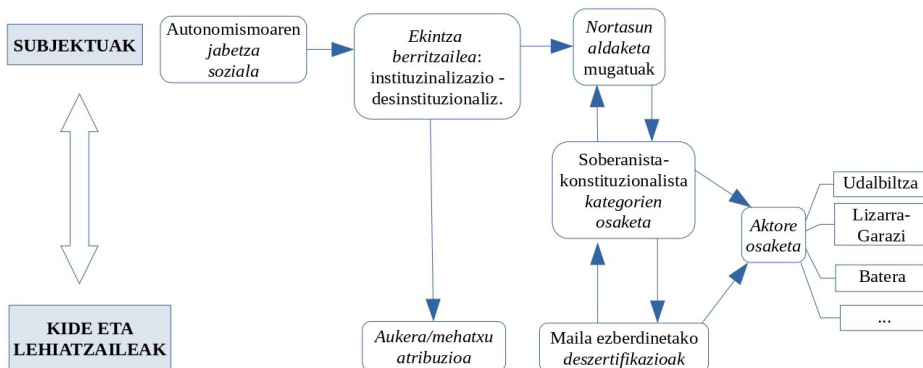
SUBJEKTUAK

Autonomismoaren *jabetza soziala*

*Ekintza berritzailea*: instituzinalizazio - desinstituzionaliz.

*Nortasun aldaketa* mugatuak

Soberanista-konstituzionalista *kategorien osaketa*

*Aktore osaketa*

Udalbiltza

Lizarra-Garazi

Batera

...

KIDE ETA LEHIATZAILEAK

*Aukera/mehatxu atribuzioa*

Maila ezberdinetako *deszertifikazioak*